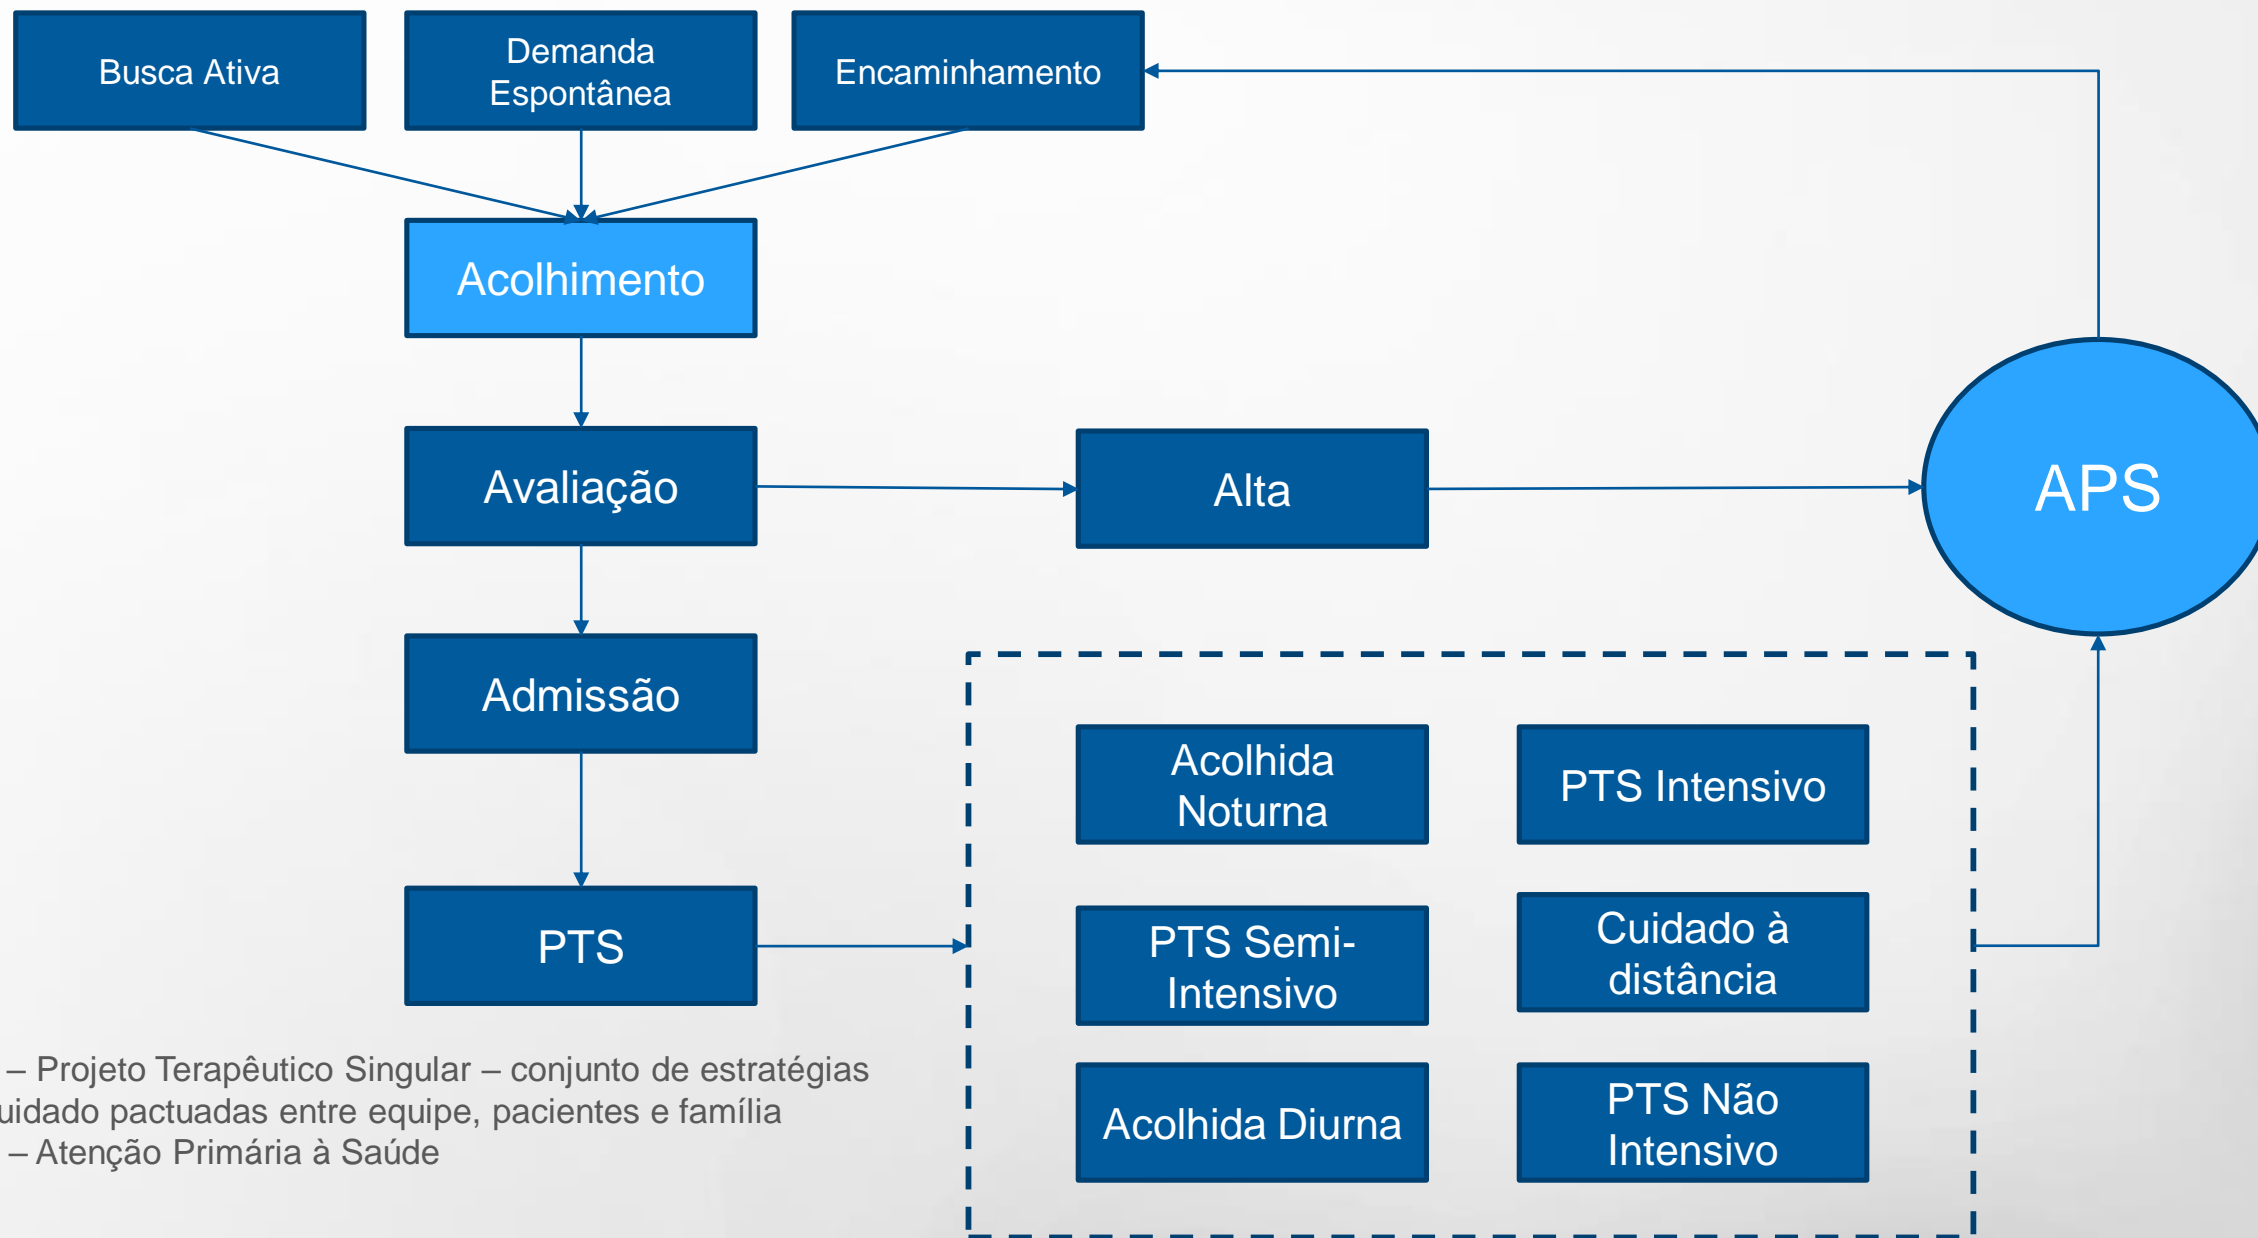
Busca Ativa

Demanda Espontânea

Encaminhamento

Acolhimento

Avaliação

Alta

APS

Admissão

PTS

Acolhida Noturna

PTS Intensivo

PTS Semi-Intensivo

Cuidado à distância

Acolhida Diurna

PTS Não Intensivo

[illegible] – Projeto Terapêutico Singular – conjunto de estratégias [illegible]uidado pactuadas entre equipe, pacientes e família
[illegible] – Atenção Primária à Saúde